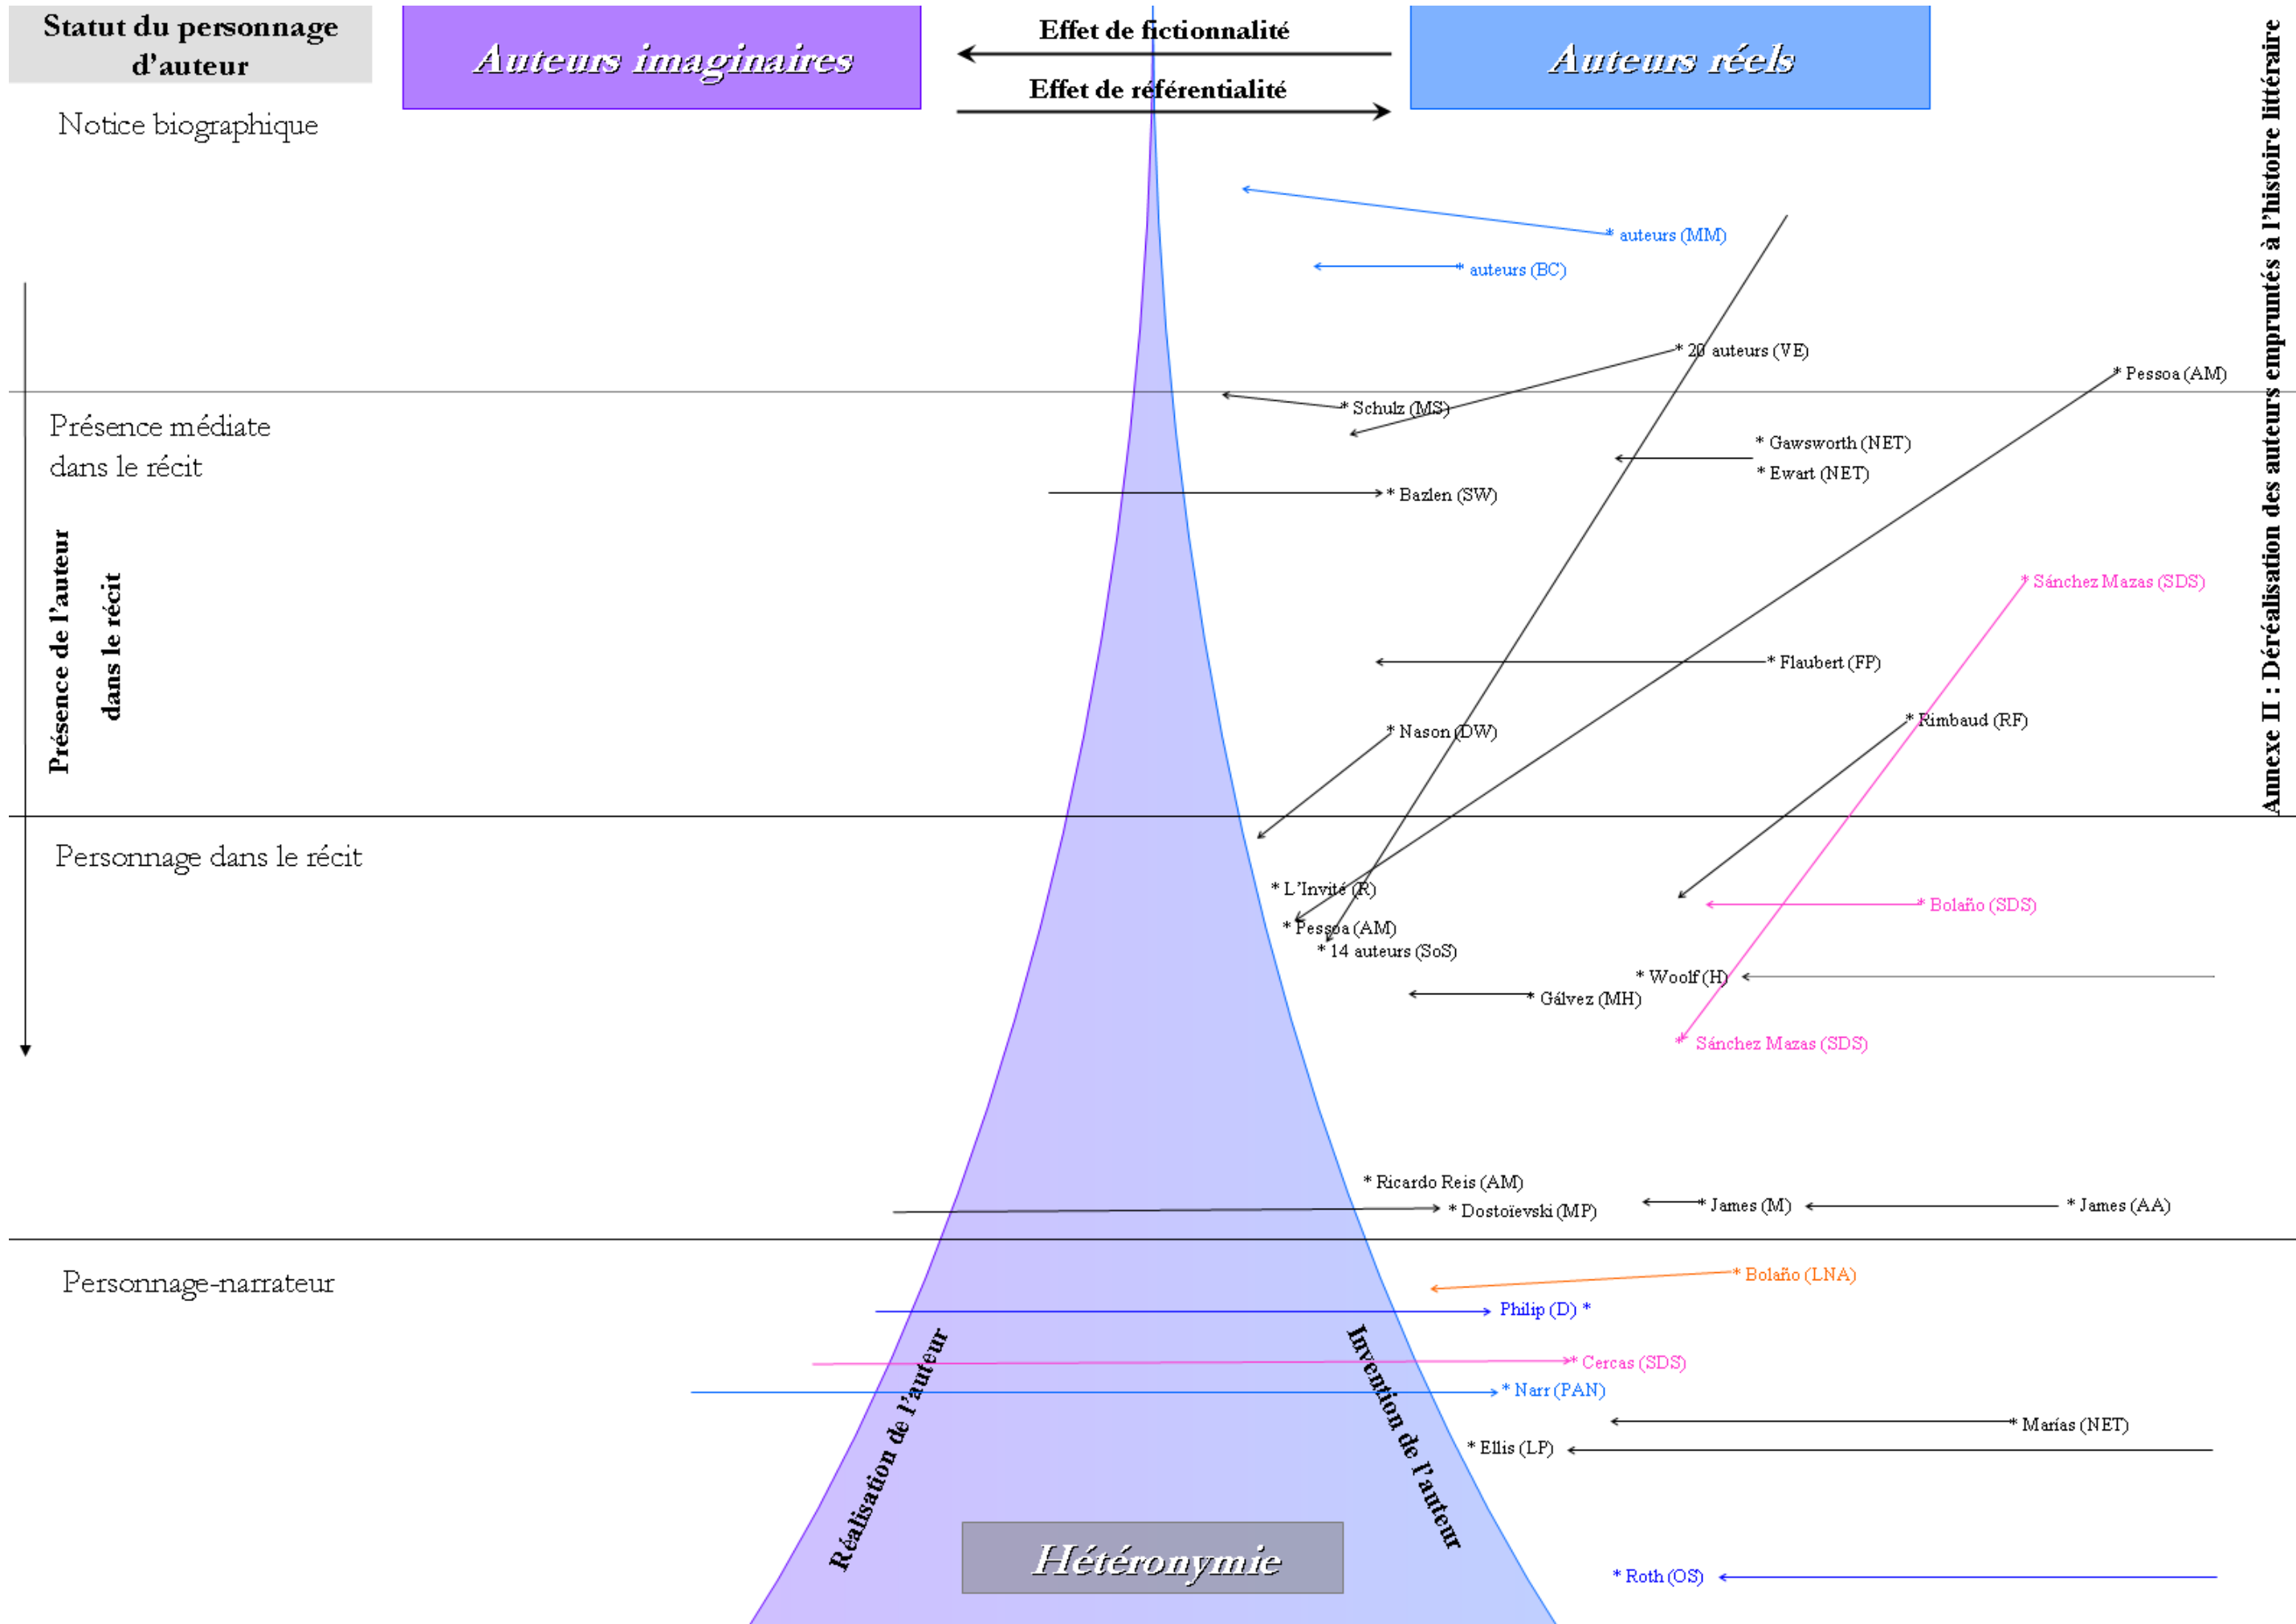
Statut du personnage d'auteur

Auteurs imaginaires

Effet de fictionnalité

Effet de référentialité

Auteurs réels

Annexe II : Déréalisation des auteurs empruntés à l'histoire littéraire

Notice biographique

* auteurs (MM)

* auteurs (BC)

* 20 auteurs (VE)

* Pessoa (AM)

* Schulz (MS)

Présence médiate dans le récit

* Gawsworth (NET)

* Ewart (NET)

* Bazlen (SW)

Présence de l'auteur dans le récit

* Sánchez Mazas (SDS)

* Flaubert (FP)

* Rimbaud (RF)

* Nason (DW)

Personnage dans le récit

* L'Invité (R)

* Bolaño (SDS)

* Pessoa (AM)

* 14 auteurs (SoS)

* Woolf (H)

* Gálvez (MH)

* Sánchez Mazas (SDS)

* Ricardo Reis (AM)

* Dostoïevski (MP)

* James (M)

* James (AA)

Personnage-narrateur

* Bolaño (LNA)

Philip (D) *

* Cercas (SDS)

* Narr (PAN)

* Marías (NET)

* Ellis (LP)

Réalisation de l'auteur

Invention de l'auteur

Hétéronymie

* Roth (OS)